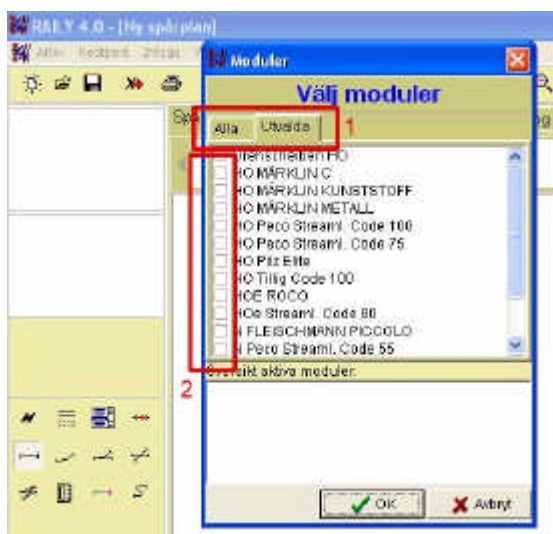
RAILY 4.0 - [Ny spår plan]
Arkiv Redigera Infoga
Moduler
Välj moduler
Alla Utvalda 1
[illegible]enstreifen HO
HO MÄRKLIN C
HO MÄRKLIN KUNSTSTOFF
HO MÄRKLIN METALL
HO Peco Streaml. Code 100
HO Peco Streaml. Code 75
HO Piko Elite
HO Tillig Code 100
HOE ROCO
HOe Streaml. Code 80
N FLEISCHMANN PICCOLO
N Peco Streaml. Code 55
2
Översikt aktiva moduler:
OK
Avbryt